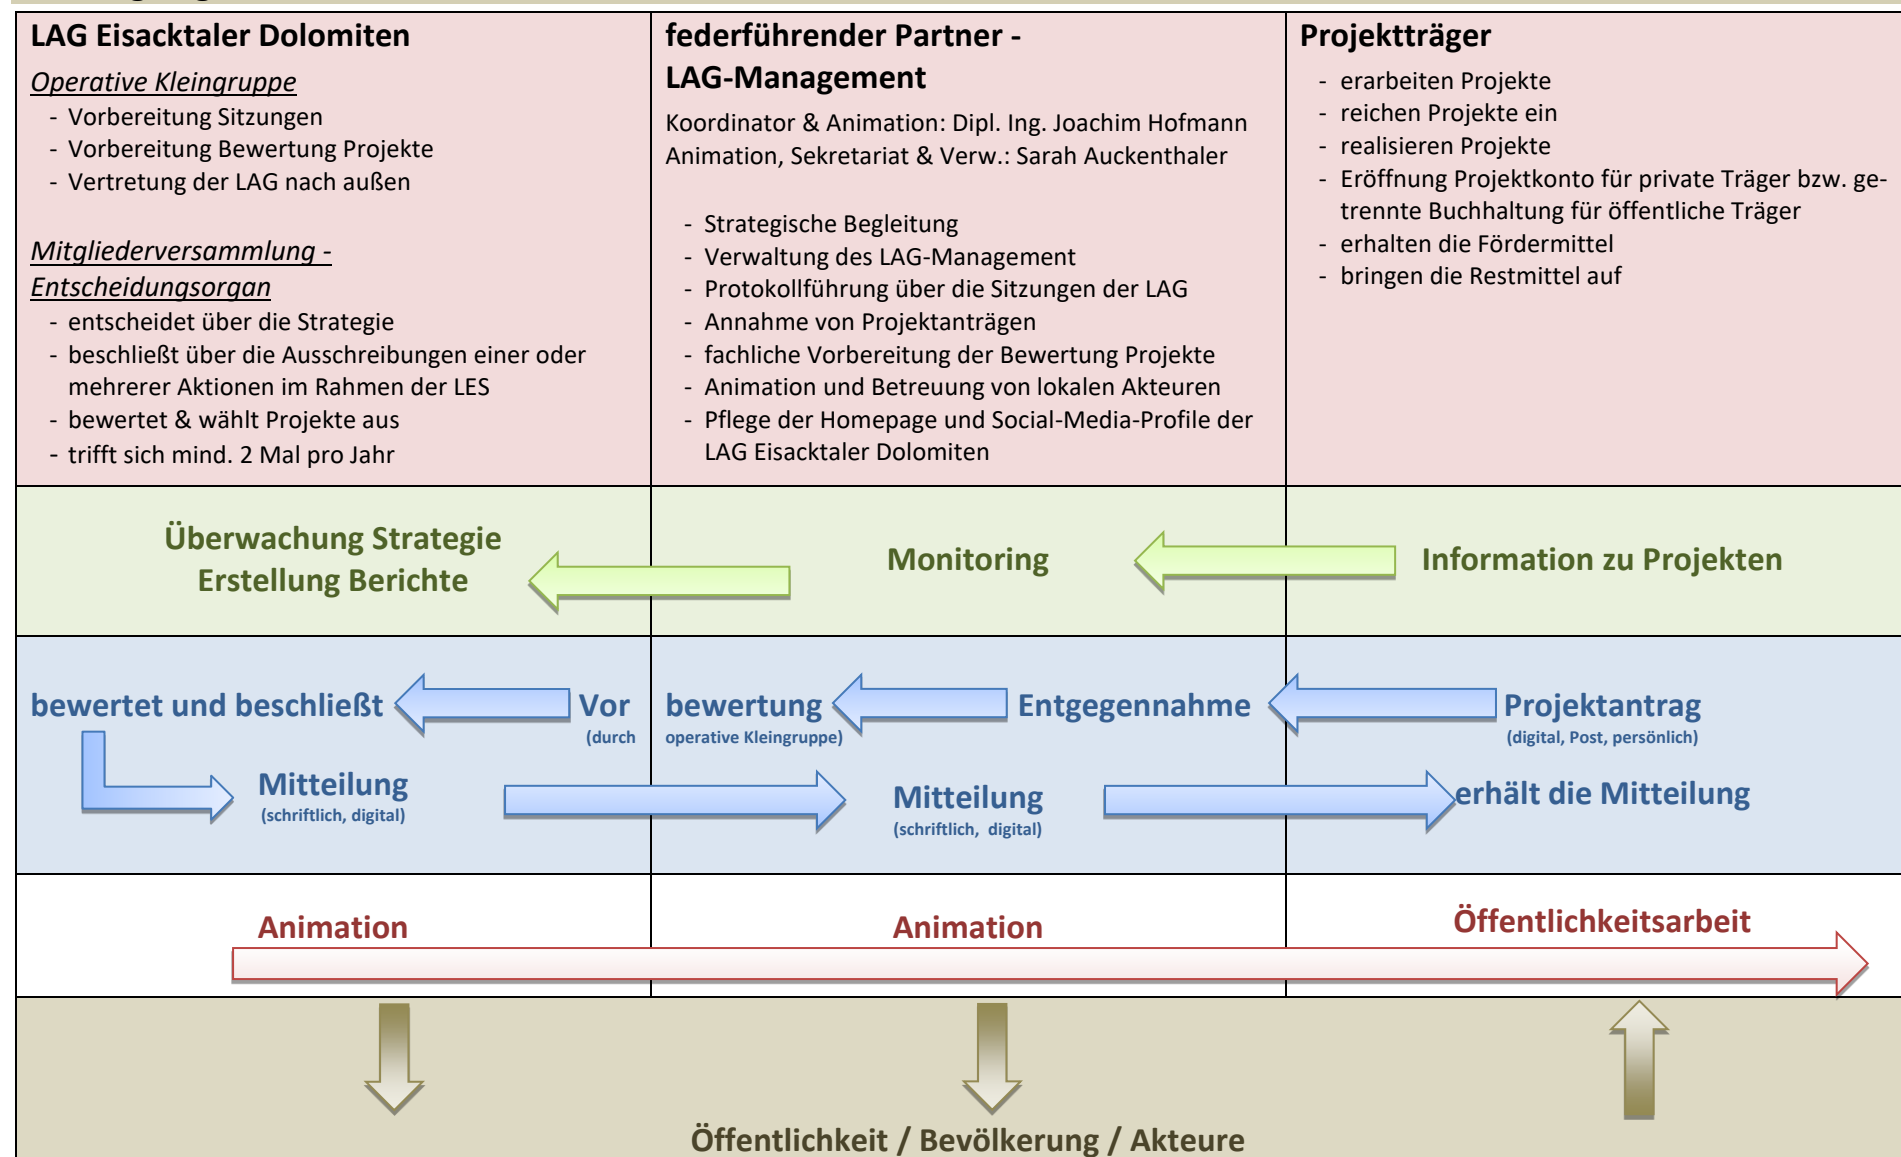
| LAG Eisacktaler Dolomiten | federführender Partner - LAG-Management | Projektträger |
|---|---|---|
| *Operative Kleingruppe*<br>- Vorbereitung Sitzungen<br>- Vorbereitung Bewertung Projekte<br>- Vertretung der LAG nach außen<br><br>*Mitgliederversammlung - Entscheidungsorgan*<br>- entscheidet über die Strategie<br>- beschließt über die Ausschreibungen einer oder mehrerer Aktionen im Rahmen der LES<br>- bewertet & wählt Projekte aus<br>- trifft sich mind. 2 Mal pro Jahr | Koordinator & Animation: Dipl. Ing. Joachim Hofmann<br>Animation, Sekretariat & Verw.: Sarah Auckenthaler<br><br>- Strategische Begleitung<br>- Verwaltung des LAG-Management<br>- Protokollführung über die Sitzungen der LAG<br>- Annahme von Projektanträgen<br>- fachliche Vorbereitung der Bewertung Projekte<br>- Animation und Betreuung von lokalen Akteuren<br>- Pflege der Homepage und Social-Media-Profile der LAG Eisacktaler Dolomiten | - erarbeiten Projekte<br>- reichen Projekte ein<br>- realisieren Projekte<br>- Eröffnung Projektkonto für private Träger bzw. getrennte Buchhaltung für öffentliche Träger<br>- erhalten die Fördermittel<br>- bringen die Restmittel auf |

Überwachung Strategie
Erstellung Berichte

Monitoring

Information zu Projekten

bewertet und beschließt

Vorbewertung (durch operative Kleingruppe)

Entgegennahme

Projektantrag (digital, Post, persönlich)

Mitteilung (schriftlich, digital)

Mitteilung (schriftlich, digital)

erhält die Mitteilung

Animation

Animation

Öffentlichkeitsarbeit

Öffentlichkeit / Bevölkerung / Akteure